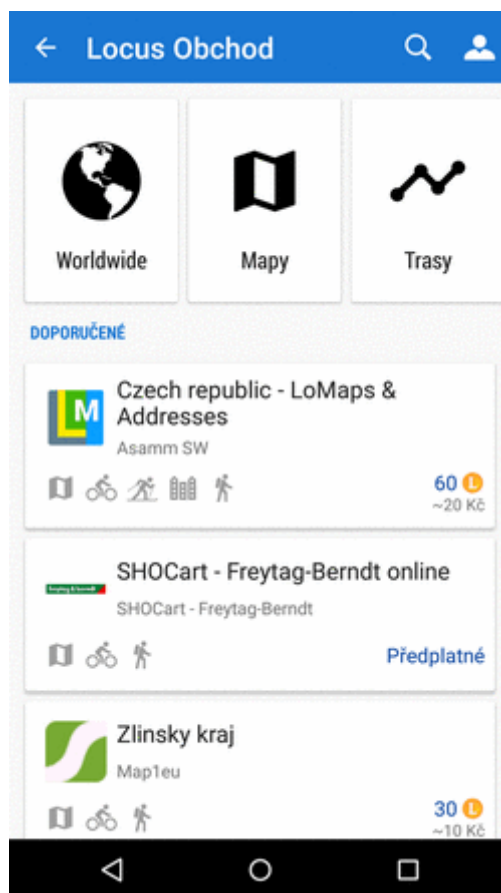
Locus Obchod

Worldwide

Mapy

Trasy

DOPORUČENÉ

Czech republic - LoMaps & Addresses
Asamm SW
60
~20 Kč

SHOCart - Freytag-Berndt online
SHOCart - Freytag-Berndt
Předplatné

Zlinsky kraj
Map1eu
30
~10 Kč